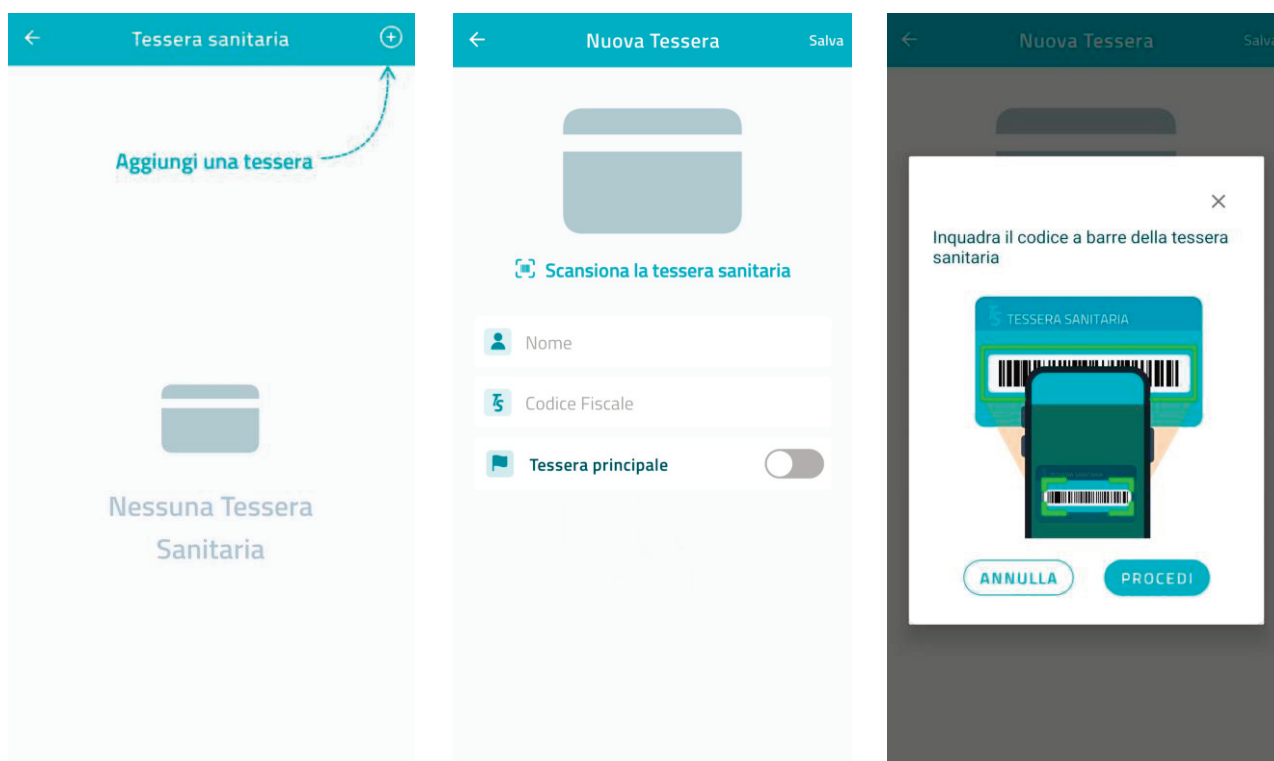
Tessera sanitaria

Aggiungi una tessera

Nessuna Tessera Sanitaria

Nuova Tessera Salva

Scansiona la tessera sanitaria

Nome

Codice Fiscale

Tessera principale

Nuova Tessera Salva

Inquadra il codice a barre della tessera sanitaria

TESSERA SANITARIA

ANNULLA

PROCEDI